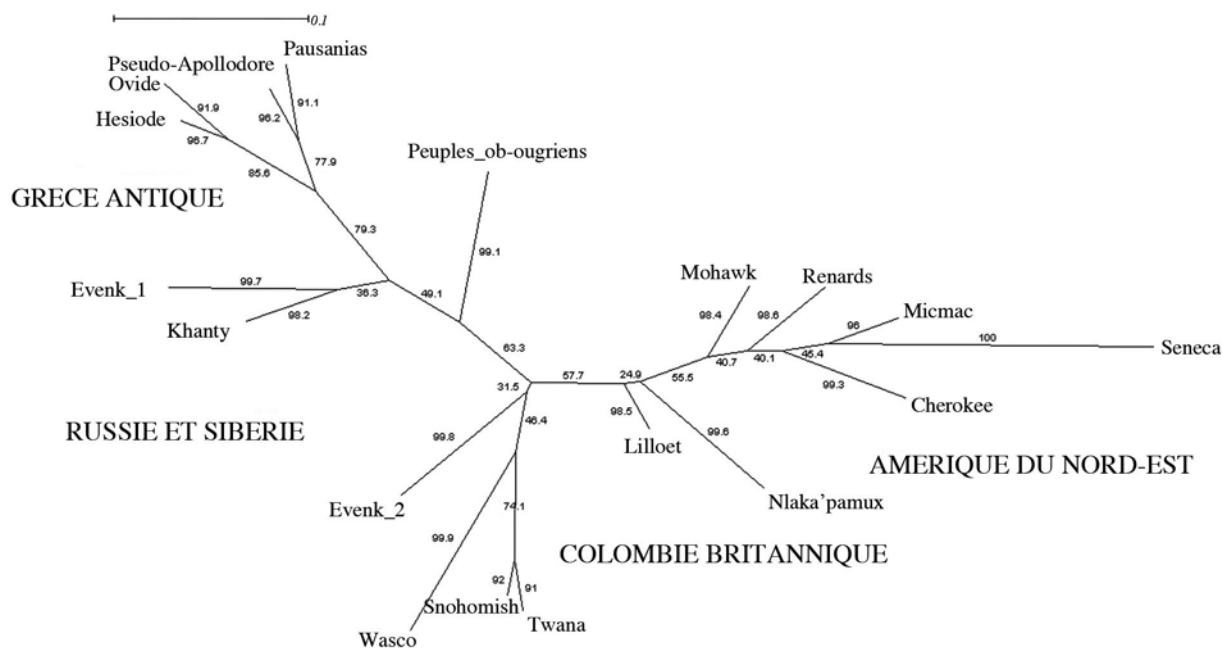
0.1

Pausanias
Pseudo-Apollodore
Ovide
91.9
91.1
96.2
Hesiode
96.7
77.9
85.6

GRECE ANTIQUE

Peuples_ob-ougriens

79.3
99.1

Evenk_1
99.7
36.3
49.1
Khanty
98.2

63.3

Mohawk
Renards
98.4
98.6
Micmac
96
100
Seneca
40.7
40.1
45.4
57.7
24.9
55.5
99.3
31.5
Cherokee
46.4
98.5

RUSSIE ET SIBERIE

99.8
Lilloet
99.6

AMERIQUE DU NORD-EST

Nlaka'pamux
Evenk_2
74.1
99.9

COLOMBIE BRITANNIQUE

92
91
Snohomish
Twana
Wasco